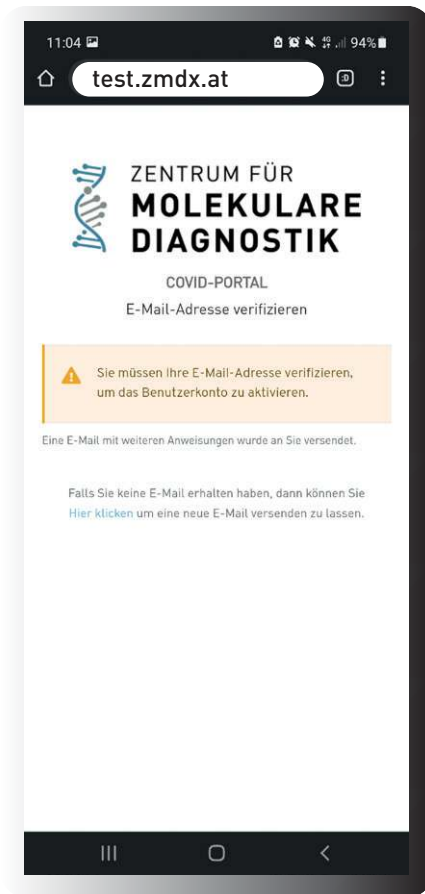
11:04 94%

test.zmdx.at

ZENTRUM FÜR
MOLEKULARE
DIAGNOSTIK

COVID-PORTAL

E-Mail-Adresse verifizieren

Sie müssen Ihre E-Mail-Adresse verifizieren, um das Benutzerkonto zu aktivieren.

Eine E-Mail mit weiteren Anweisungen wurde an Sie versendet.

Falls Sie keine E-Mail erhalten haben, dann können Sie Hier klicken um eine neue E-Mail versenden zu lassen.